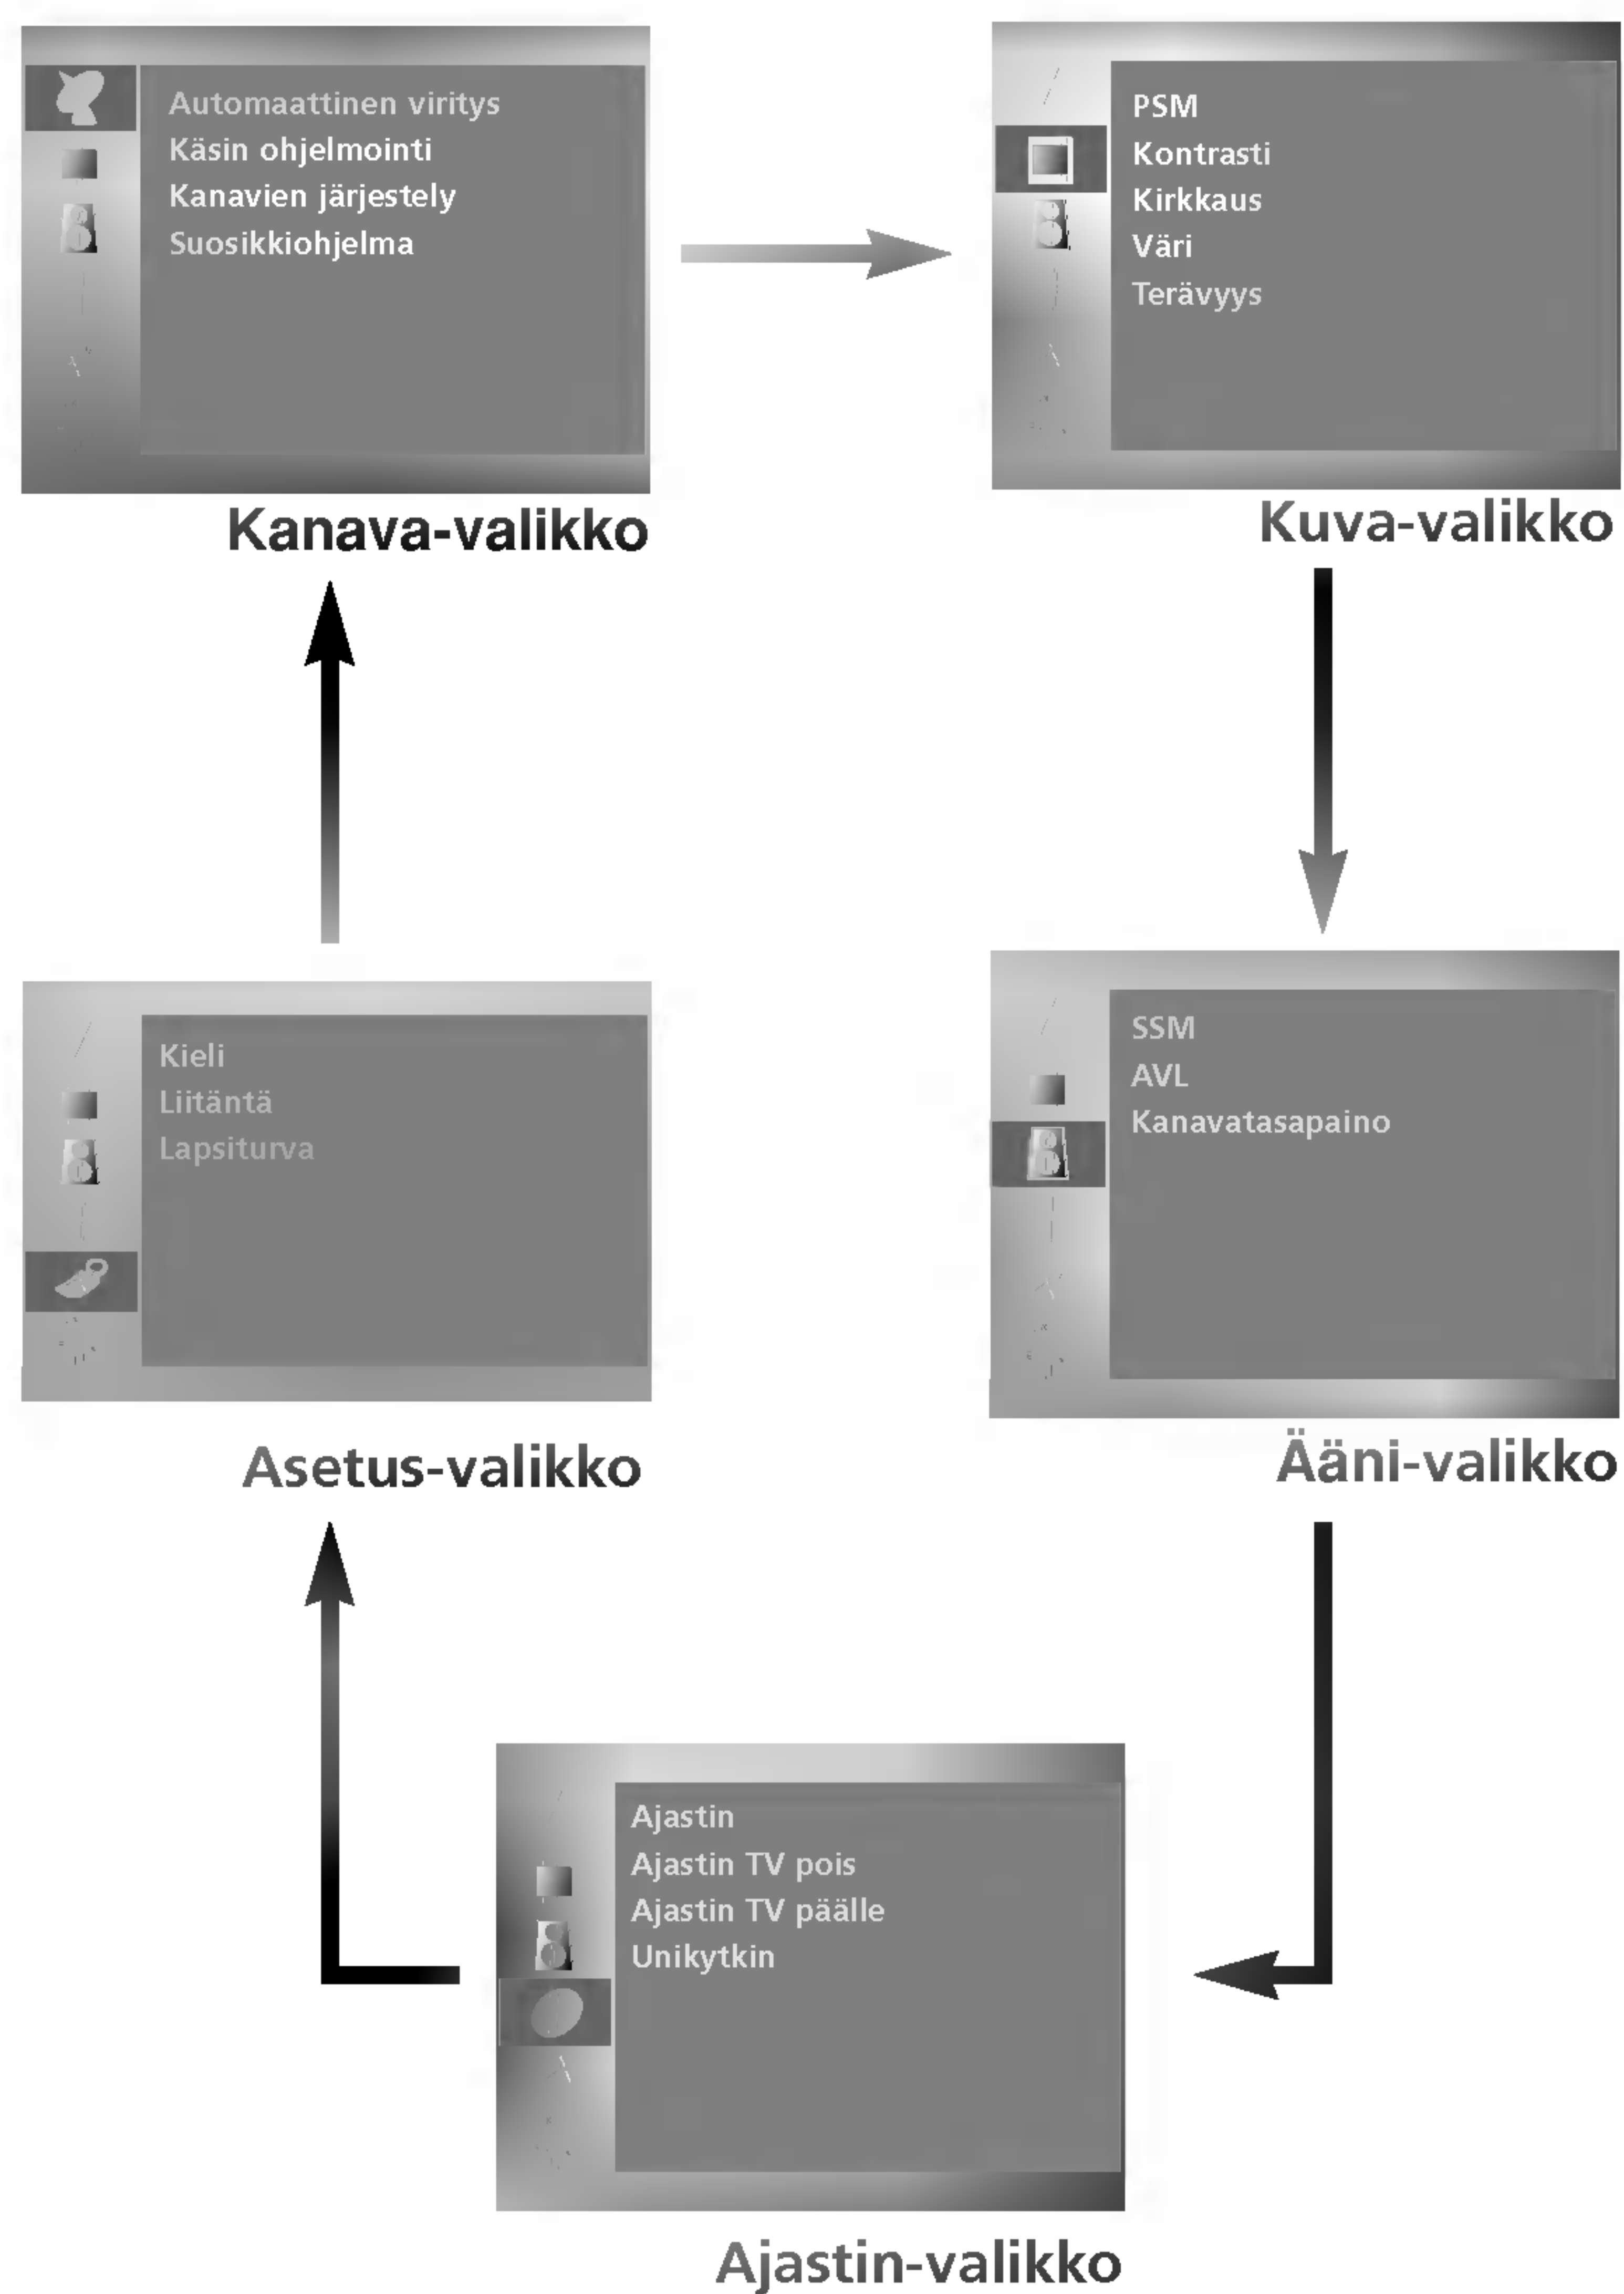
Automaattinen viritys
Käsin ohjelmointi
Kanavien järjestely
Suosikkiohjelma

Kanava-valikko

PSM
Kontrasti
Kirkkaus
Väri
Terävyys

Kuva-valikko

Kieli
Liitäntä
Lapsiturva

Asetus-valikko

SSM
AVL
Kanavatasapaino

Ääni-valikko

Ajastin
Ajastin TV pois
Ajastin TV päälle
Unikytkin

Ajastin-valikko